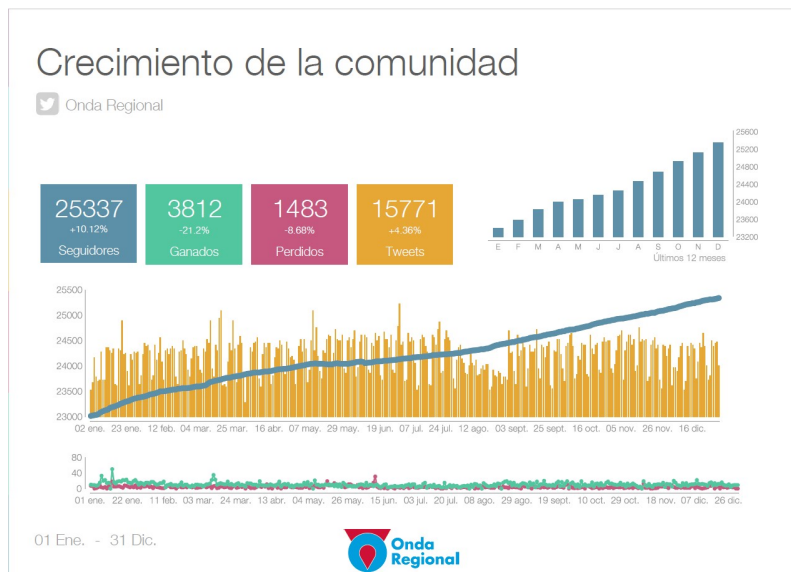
Crecimiento de la comunidad

Onda Regional

25337
+10.12%
Seguidores

3812
-21.2%
Ganados

1483
-8.68%
Perdidos

15771
+4.36%
Tweets

25600
25200
24800
24400
24000
23600
23200

E F M A M J J A S O N D
Últimos 12 meses

25500
25000
24500
24000
23500
23000

02 ene. 23 ene. 12 feb. 04 mar. 25 mar. 16 abr. 07 may. 29 may. 19 jun. 07 jul. 24 jul. 12 ago. 03 sept. 25 sept. 16 oct. 05 nov. 26 nov. 16 dic.

80
40
0

01 ene. 22 ene. 11 feb. 03 mar. 24 mar. 13 abr. 04 may. 26 may. 15 jun. 03 jul. 20 jul. 08 ago. 29 ago. 19 sept. 10 oct. 29 oct. 18 nov. 07 dic. 26 dic.

01 Ene. - 31 Dic.

Onda Regional